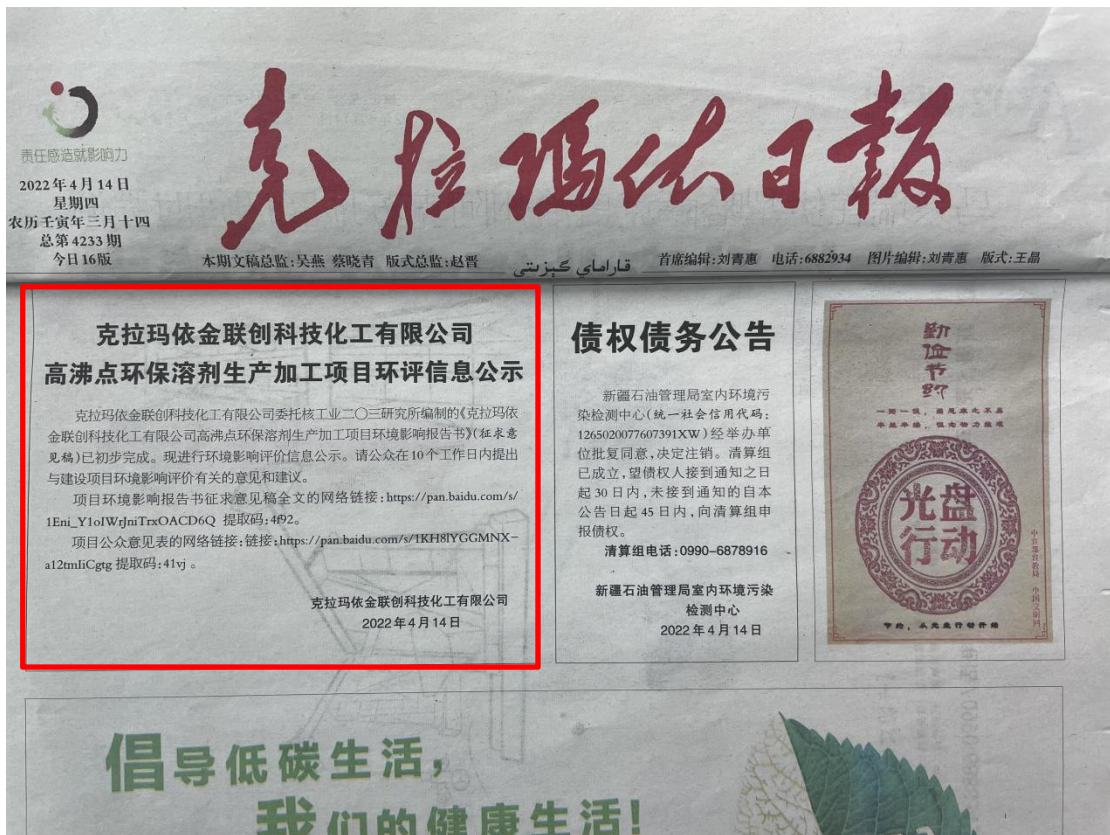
责任感造就影响力

2022年4月14日
星期四
农历壬寅年三月十四
总第4233期
今日16版

克拉玛依日报

本期文稿总监:吴燕 蔡晓青 版式总监:赵晋

قاراماي گېزىتى

首席编辑:刘青惠 电话:6882934 图片编辑:刘青惠 版式:王晶

克拉玛依金联创科技化工有限公司
高沸点环保溶剂生产加工项目环评信息公示

克拉玛依金联创科技化工有限公司委托核工业二〇三研究所编制的《克拉玛依金联创科技化工有限公司高沸点环保溶剂生产加工项目环境影响报告书》(征求意见稿)已初步完成。现进行环境影响评价信息公示。请公众在10个工作日内提出与建设项目环境影响评价有关的意见和建议。

项目环境影响报告书征求意见稿全文的网络链接:https://pan.baidu.com/s/1Eni_Y1oIWrJniTrxOACD6Q 提取码:4f92。

项目公众意见表的网络链接:链接:https://pan.baidu.com/s/1KH8lYGGMNX-a12tmIiCgtg 提取码:41vj。

克拉玛依金联创科技化工有限公司
2022年4月14日

债权债务公告

新疆石油管理局室内环境污染检测中心(统一社会信用代码:1265020077607391XW)经举办单位批复同意,决定注销。清算组已成立,望债权人接到通知之日起30日内,未接到通知的自本公告日起45日内,向清算组申报债权。

清算组电话:0990-6878916

新疆石油管理局室内环境污染检测中心
2022年4月14日

勤俭节约

光盘行动

倡导低碳生活,
我们的健康生活!